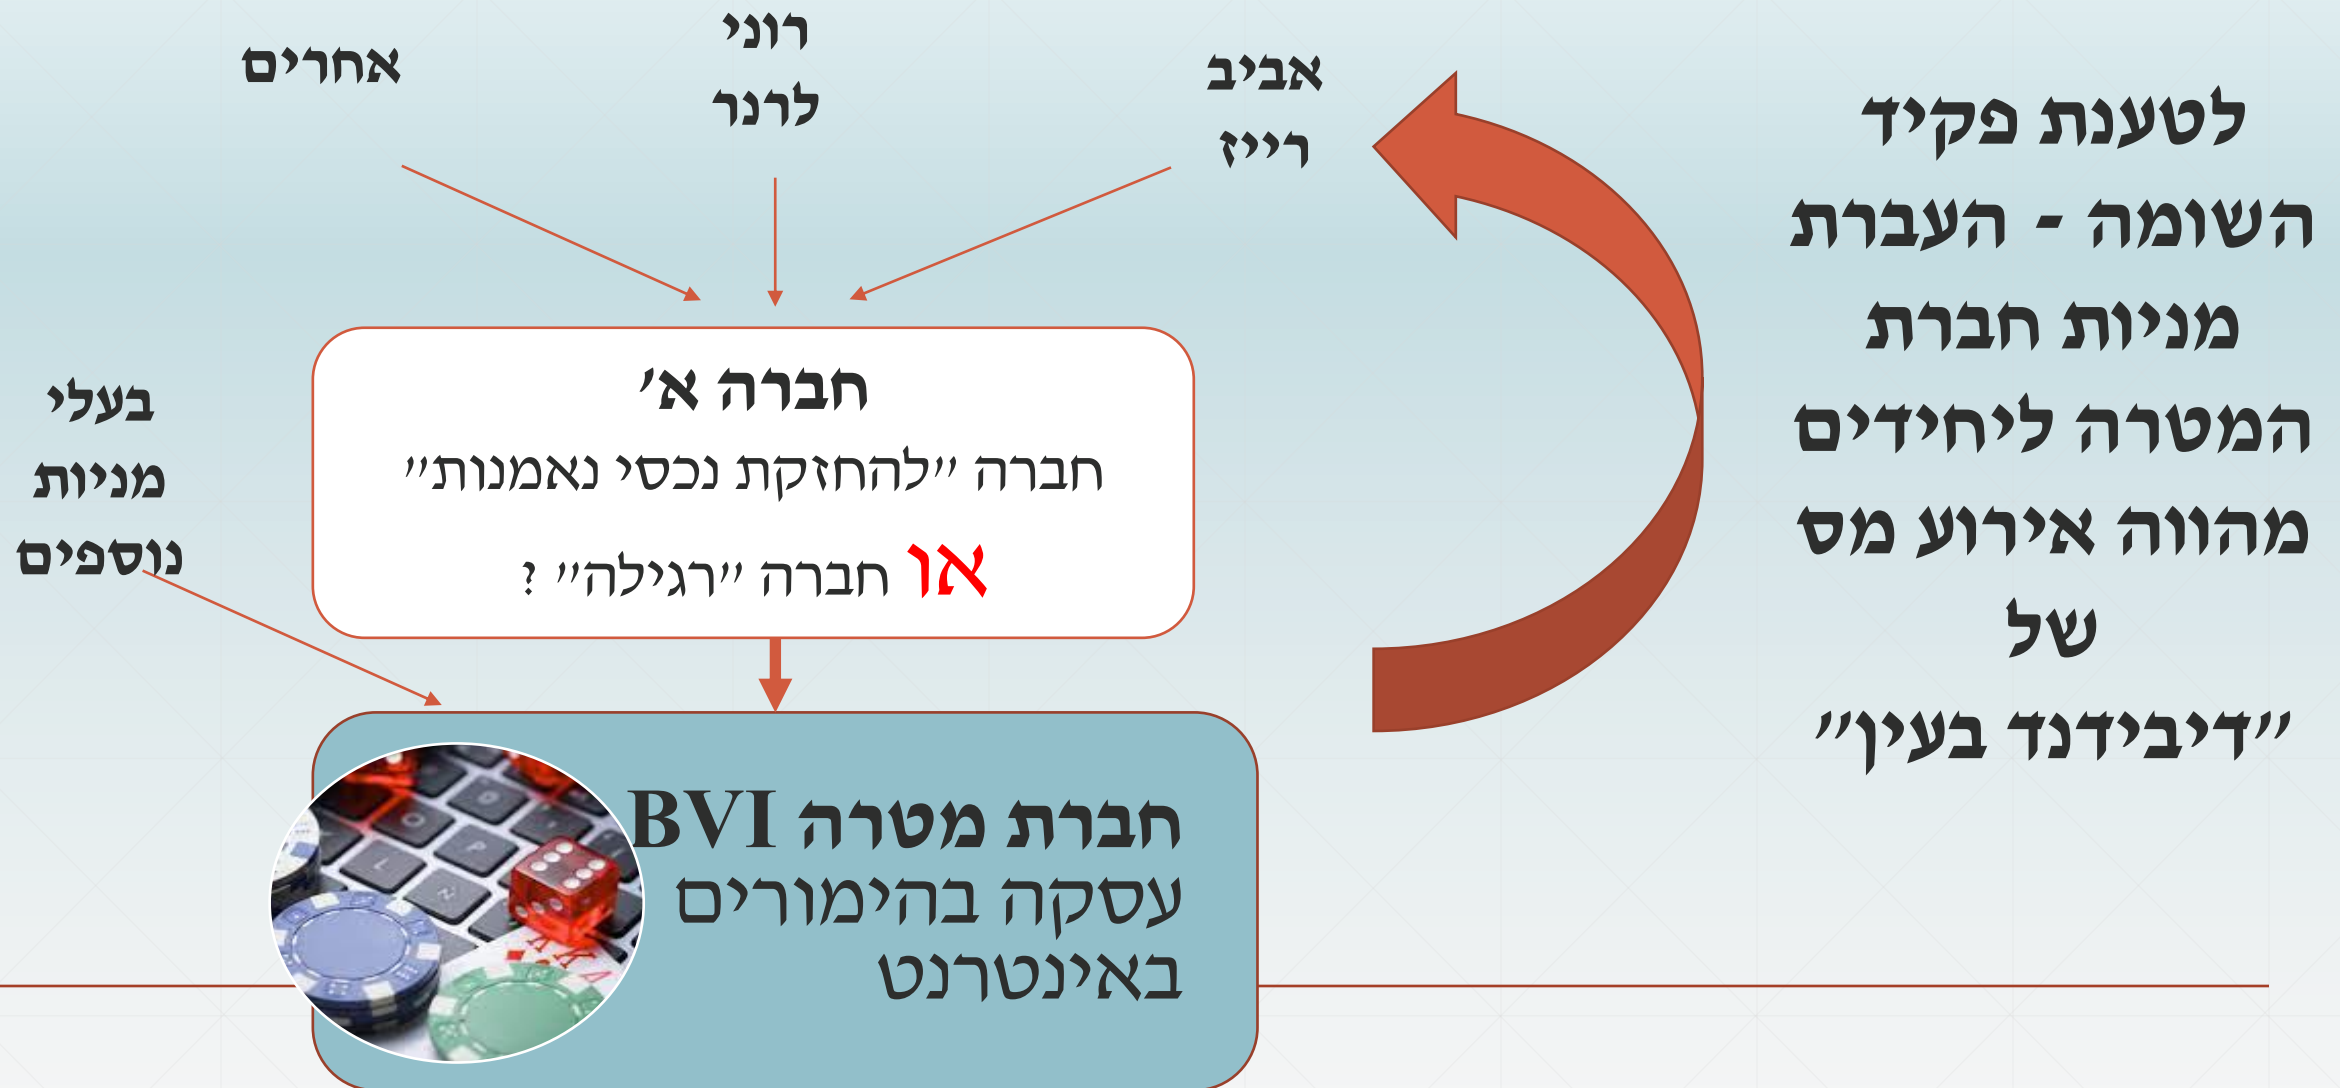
לטענת פקיד השומה - העברת מניות חברת המטרה ליחידים מהווה אירוע מס של "דיבידנד בעין"

אביב רייז

רוני לרנר

אחרים

בעלי מניות נוספים

חברה א'
חברה "להחזקת נכסי נאמנות"
או חברה "רגילה" ?

חברת מטרה BVI
עסקה בהימורים באינטרנט